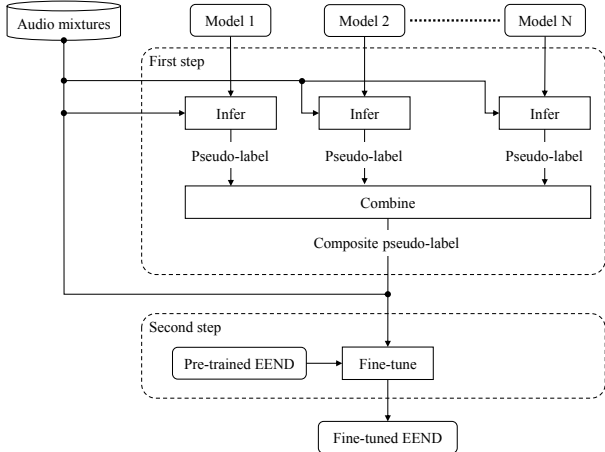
Audio mixtures

Model 1

Model 2

Model N

First step

Infer

Infer

Infer

Pseudo-label

Pseudo-label

Pseudo-label

Combine

Composite pseudo-label

Second step

Pre-trained EEND

Fine-tune

Fine-tuned EEND